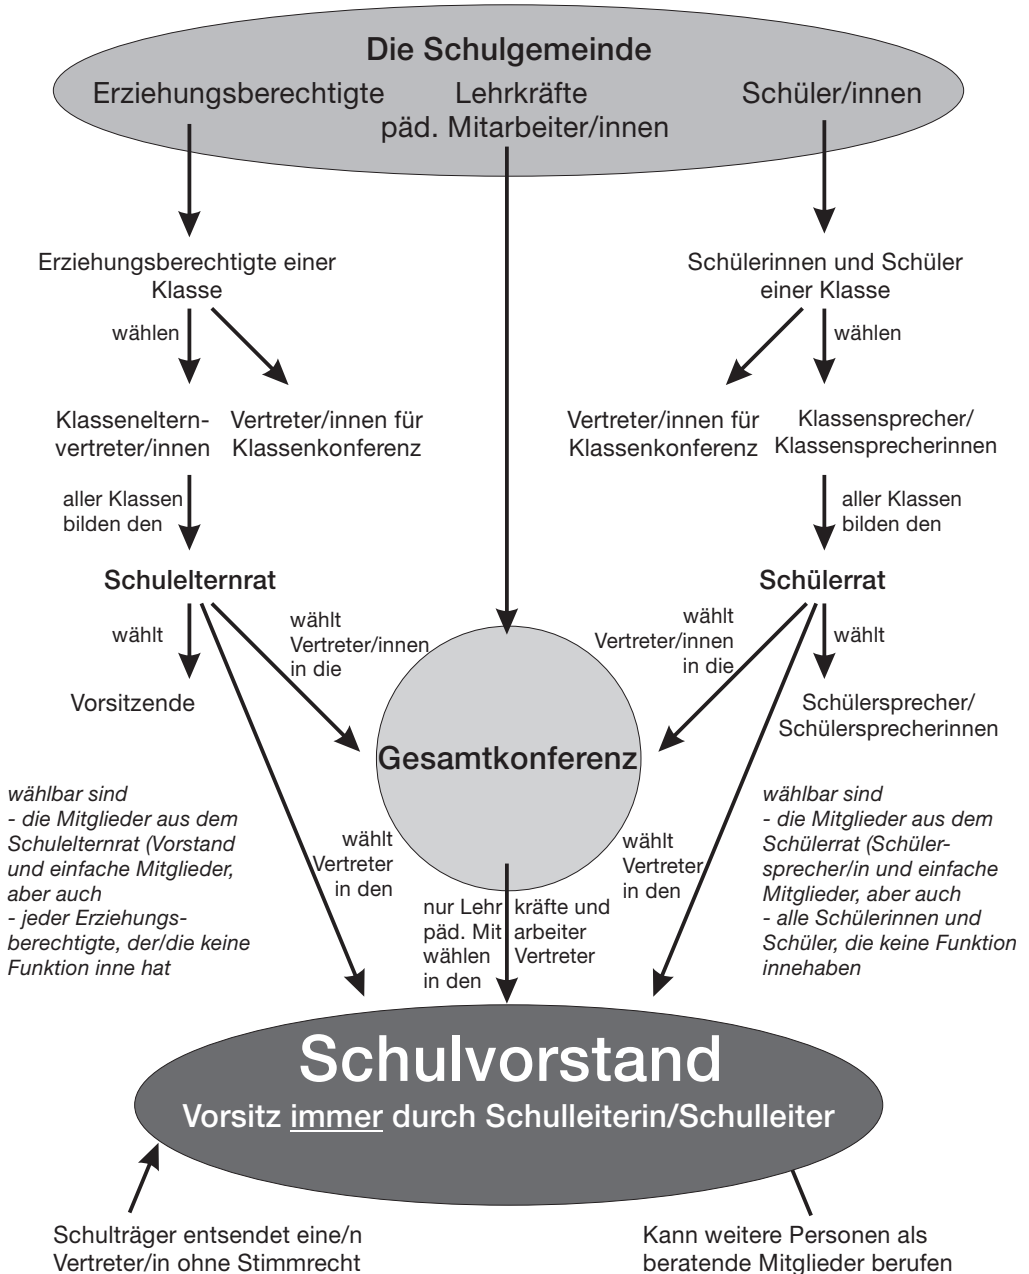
Die Schulgemeinde

Erziehungsberechtigte

Lehrkräfte
päd. Mitarbeiter/innen

Schüler/innen

Erziehungsberechtigte einer Klasse

wählen

Klasseneltern-vertreter/innen

Vertreter/innen für Klassenkonferenz

aller Klassen bilden den

Schulelternrat

wählt

Vorsitzende

wählt Vertreter/innen in die

Schülerinnen und Schüler einer Klasse

wählen

Vertreter/innen für Klassenkonferenz

Klassensprecher/ Klassensprecherinnen

aller Klassen bilden den

Schülerrat

wählt Vertreter/innen in die

wählt

Schülersprecher/ Schülersprecherinnen

Gesamtkonferenz

*wählbar sind*
*- die Mitglieder aus dem Schulelternrat (Vorstand und einfache Mitglieder, aber auch*
*- jeder Erziehungsberechtigte, der/die keine Funktion inne hat*

wählt Vertreter in den

nur Lehrkräfte und päd. Mitarbeiter wählen Vertreter in den

wählt Vertreter in den

*wählbar sind*
*- die Mitglieder aus dem Schülerrat (Schülersprecher/in und einfache Mitglieder, aber auch*
*- alle Schülerinnen und Schüler, die keine Funktion innehaben*

Schulvorstand

Vorsitz immer durch Schulleiterin/Schulleiter

Schulträger entsendet eine/n Vertreter/in ohne Stimmrecht

Kann weitere Personen als beratende Mitglieder berufen